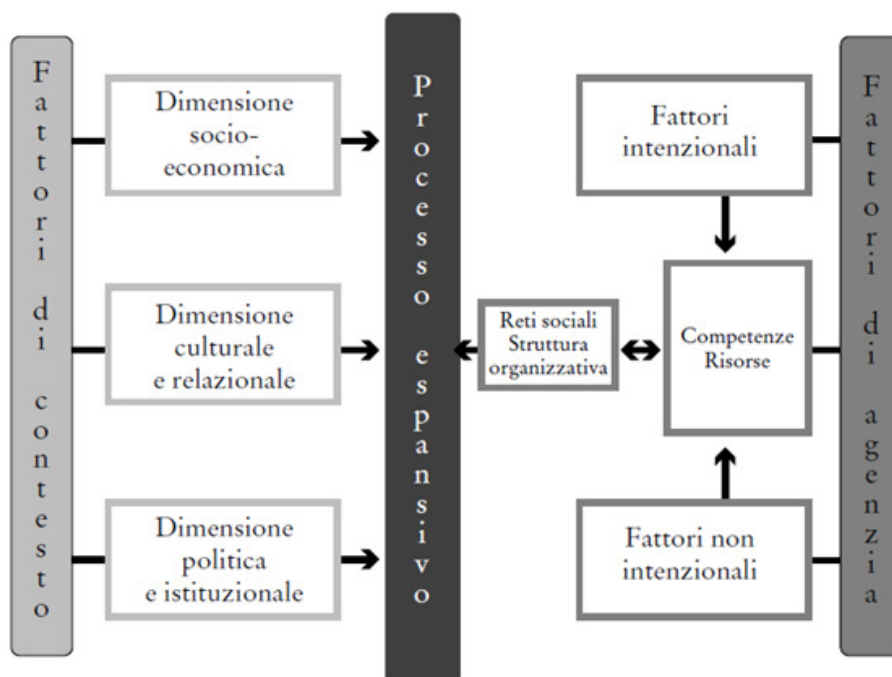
Fattori di contesto

Dimensione socio-economica

Dimensione culturale e relazionale

Dimensione politica e istituzionale

Processo espansivo

Reti sociali Struttura organizzativa

Fattori intenzionali

Competenze Risorse

Fattori non intenzionali

Fattori di agenzia